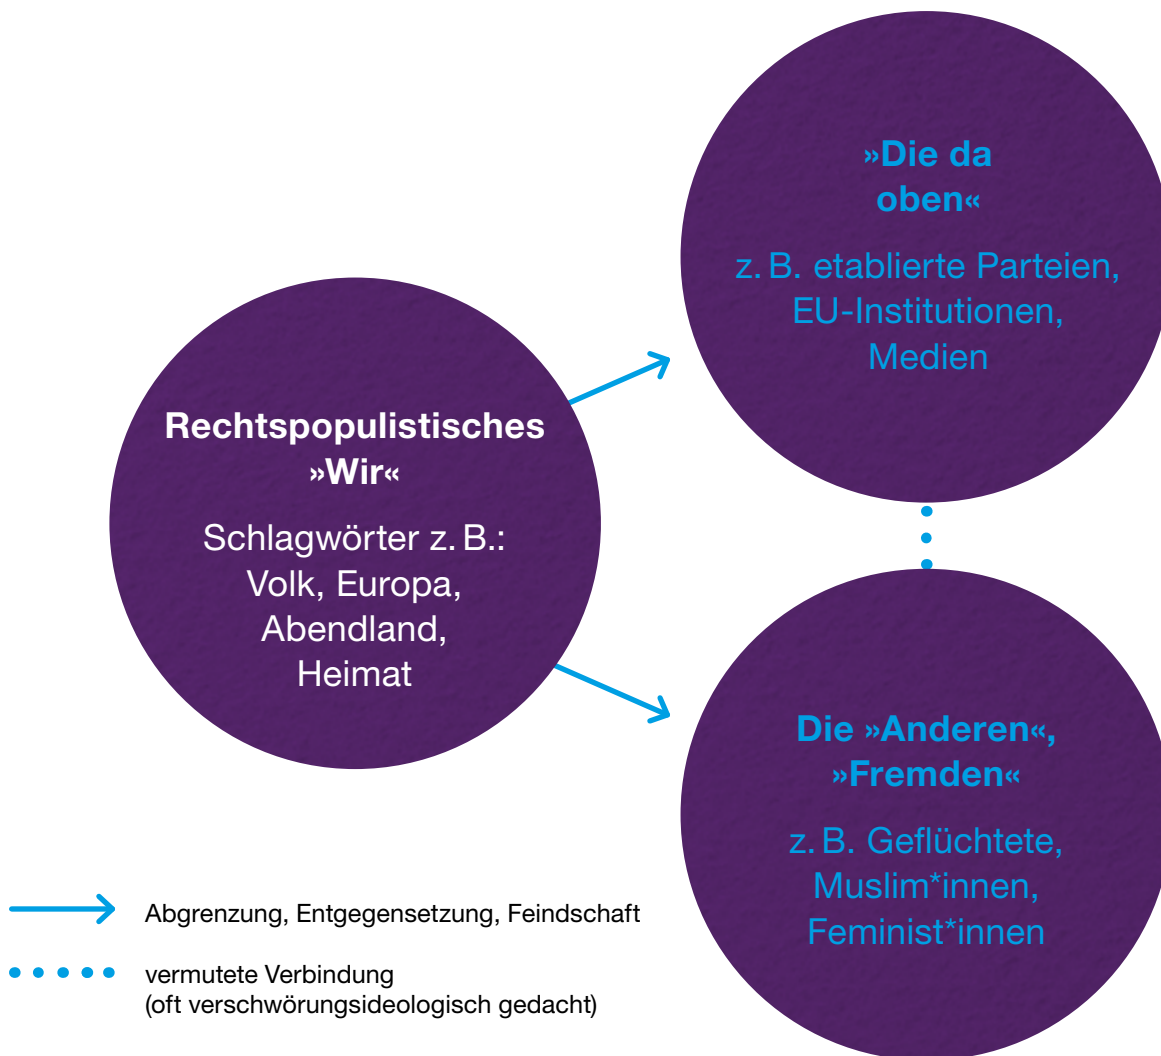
»Die da oben«

z. B. etablierte Parteien, EU-Institutionen, Medien

Rechtspopulistisches »Wir«

Schlagwörter z. B.: Volk, Europa, Abendland, Heimat

Die »Anderen«, »Fremden«

z. B. Geflüchtete, Muslim*innen, Feminist*innen

Abgrenzung, Entgegensetzung, Feindschaft

vermutete Verbindung (oft verschwörungsideologisch gedacht)